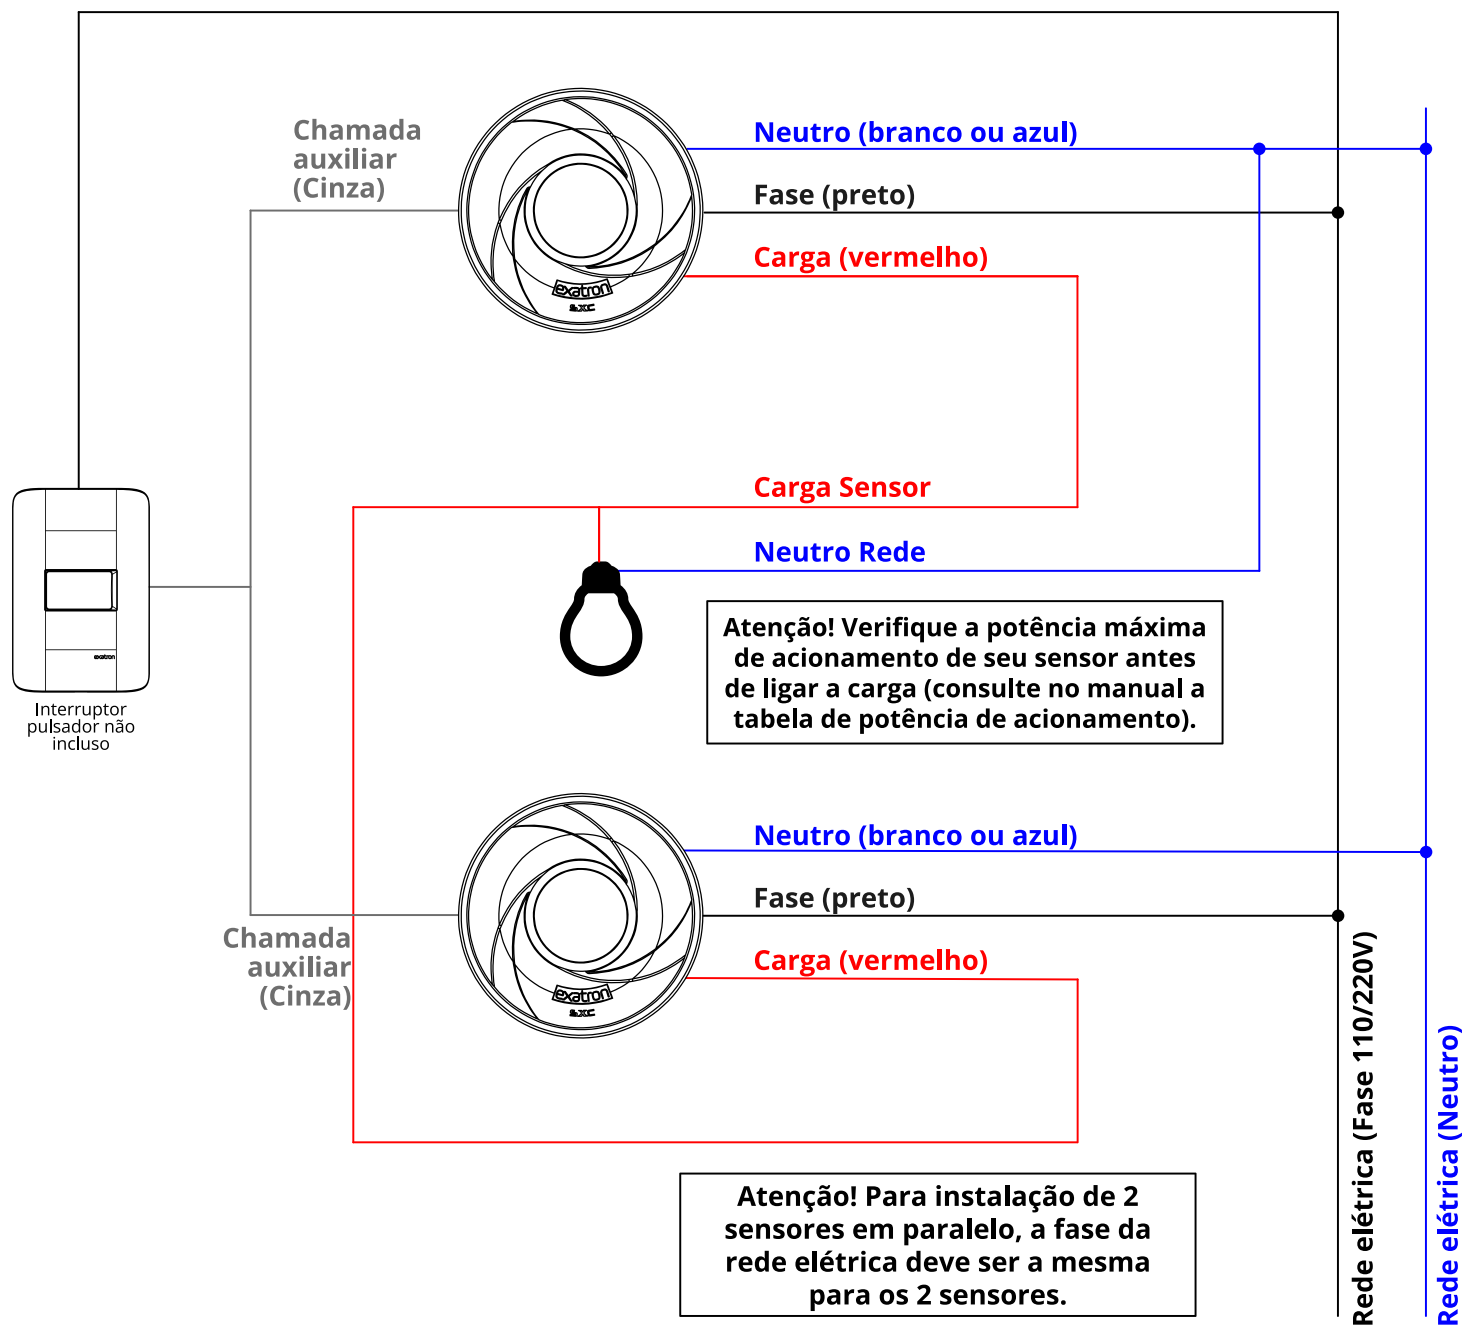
Chamada auxiliar (Cinza)

Neutro (branco ou azul)

Fase (preto)

Carga (vermelho)

exatron

Carga Sensor

Neutro Rede

exatron

Interruptor pulsador não incluso

Atenção! Verifique a potência máxima de acionamento de seu sensor antes de ligar a carga (consulte no manual a tabela de potência de acionamento).

Neutro (branco ou azul)

Fase (preto)

Chamada auxiliar (Cinza)

Carga (vermelho)

exatron

Atenção! Para instalação de 2 sensores em paralelo, a fase da rede elétrica deve ser a mesma para os 2 sensores.

Rede elétrica (Fase 110/220V)

Rede elétrica (Neutro)